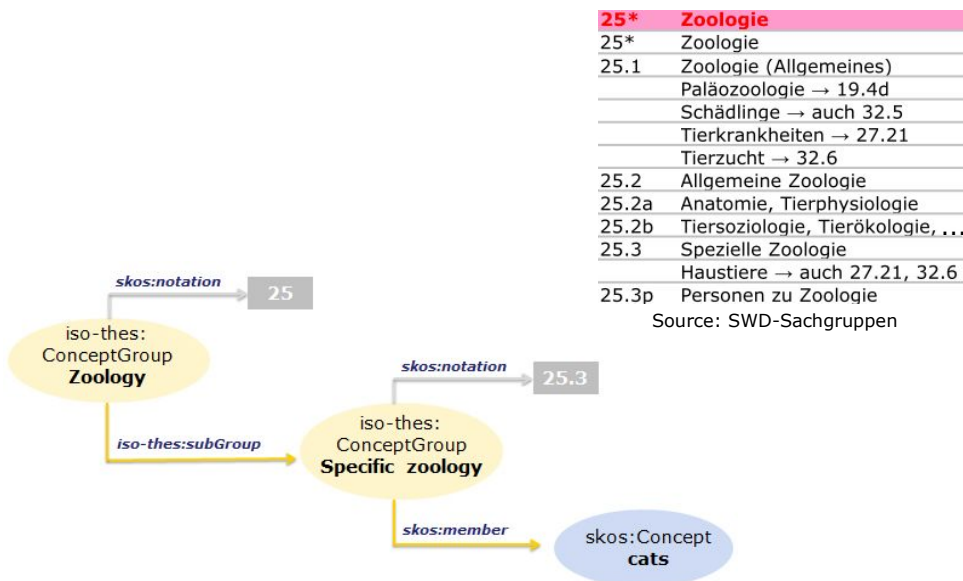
| 25* | Zoologie |
|---|---|
| 25* | Zoologie |
| 25.1 | Zoologie (Allgemeines) |
| | Paläozoologie → 19.4d |
| | Schädlinge → auch 32.5 |
| | Tierkrankheiten → 27.21 |
| | Tierzucht → 32.6 |
| 25.2 | Allgemeine Zoologie |
| 25.2a | Anatomie, Tierphysiologie |
| 25.2b | Tiersoziologie, Tierökologie, ... |
| 25.3 | Spezielle Zoologie |
| | Haustiere → auch 27.21, 32.6 |
| 25.3p | Personen zu Zoologie |

Source: SWD-Sachgruppen

skos:notation

25

iso-thes: ConceptGroup
Zoology

iso-thes:subGroup

skos:notation

25.3

iso-thes: ConceptGroup
Specific zoology

skos:member

skos:Concept
cats